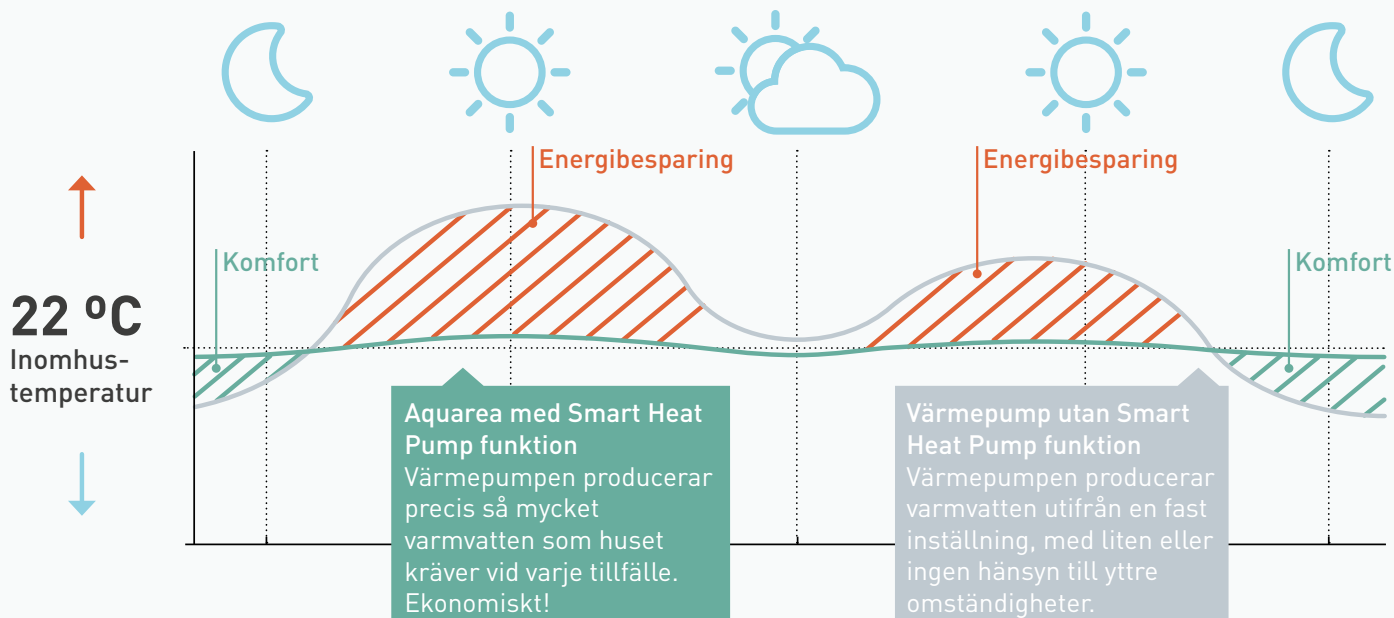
Energibesparing

Energibesparing

Komfort

Komfort

22 ºC
Inomhustemperatur

Aquarea med Smart Heat Pump funktion
Värmepumpen producerar precis så mycket varmvatten som huset kräver vid varje tillfälle. Ekonomiskt!

Värmepump utan Smart Heat Pump funktion
Värmepumpen producerar varmvatten utifrån en fast inställning, med liten eller ingen hänsyn till yttre omständigheter.